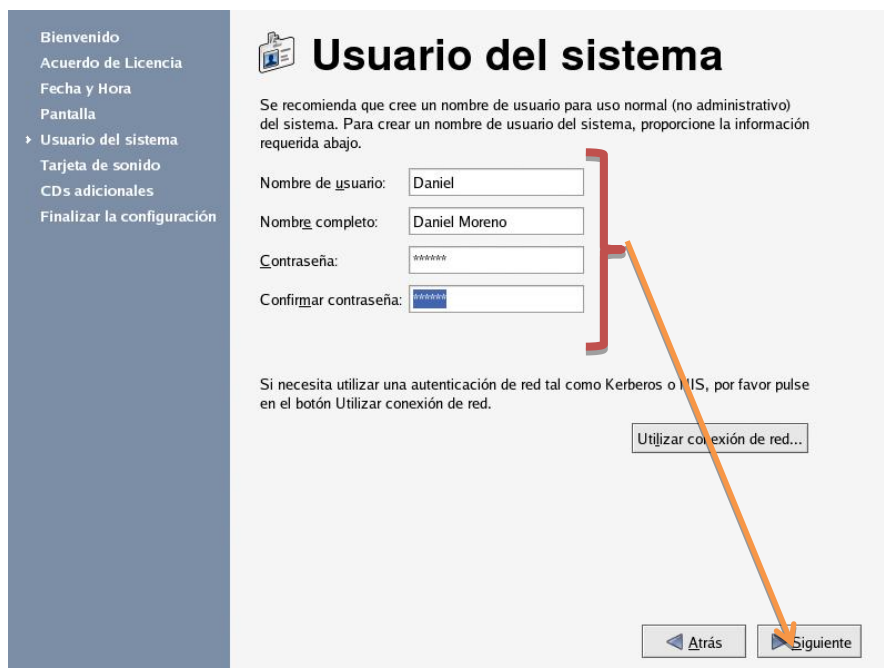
Bienvenido
Acuerdo de Licencia
Fecha y Hora
Pantalla
Usuario del sistema
Tarjeta de sonido
CDs adicionales
Finalizar la configuración

Usuario del sistema

Se recomienda que cree un nombre de usuario para uso normal (no administrativo) del sistema. Para crear un nombre de usuario del sistema, proporcione la información requerida abajo.

Nombre de usuario: Daniel
Nombre completo: Daniel Moreno
Contraseña: ******
Confirmar contraseña: ******

Si necesita utilizar una autenticación de red tal como Kerberos o NIS, por favor pulse en el botón Utilizar conexión de red.

Utilizar conexión de red...

Atrás
Siguiente